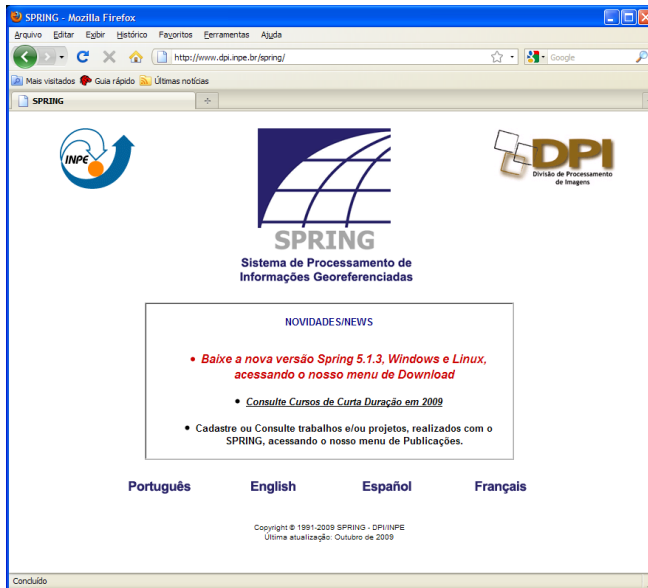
SPRING - Mozilla Firefox

Arquivo Editar Exibir Histórico Favoritos Ferramentas Ajuda

http://www.dpi.inpe.br/spring/

Google

Mais visitados Guia rápido Últimas notícias

SPRING

INPE

DPI
Divisão de Processamento de Imagens

SPRING
Sistema de Processamento de Informações Georeferenciadas

NOVIDADES/NEWS

• Baixe a nova versão Spring 5.1.3, Windows e Linux, acessando o nosso menu de Download

• Consulte Cursos de Curta Duração em 2009

• Cadastre ou Consulte trabalhos e/ou projetos, realizados com o SPRING, acessando o nosso menu de Publicações.

Português English Español Français

Copyright © 1991-2009 SPRING - DPI/INPE
Última atualização: Outubro de 2009

Concluído